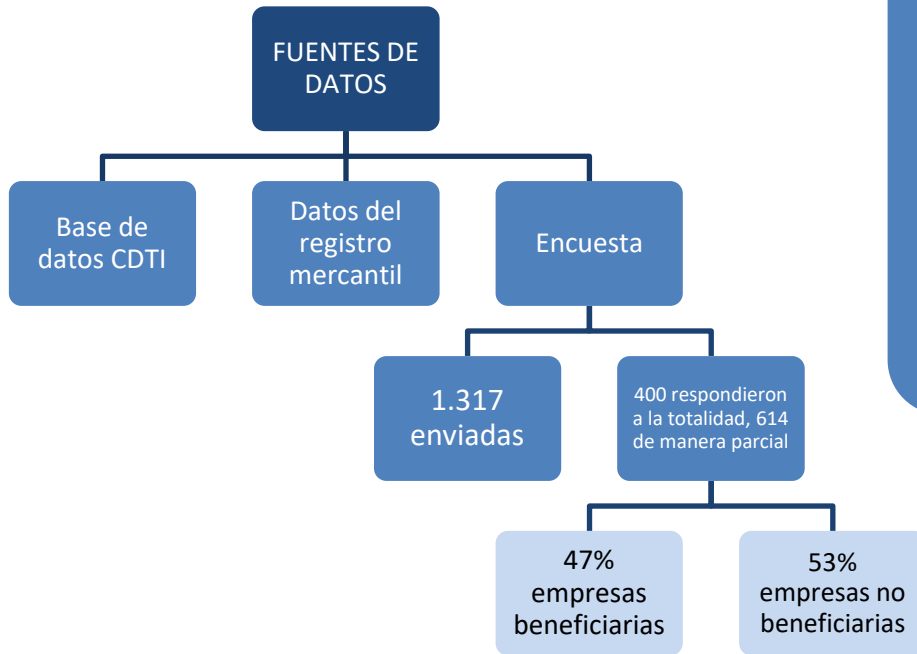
FUENTES DE DATOS

Base de datos CDTI

Datos del registro mercantil

Encuesta

1.317 enviadas

400 respondieron a la totalidad, 614 de manera parcial

47% empresas beneficiarias

53% empresas no beneficiarias